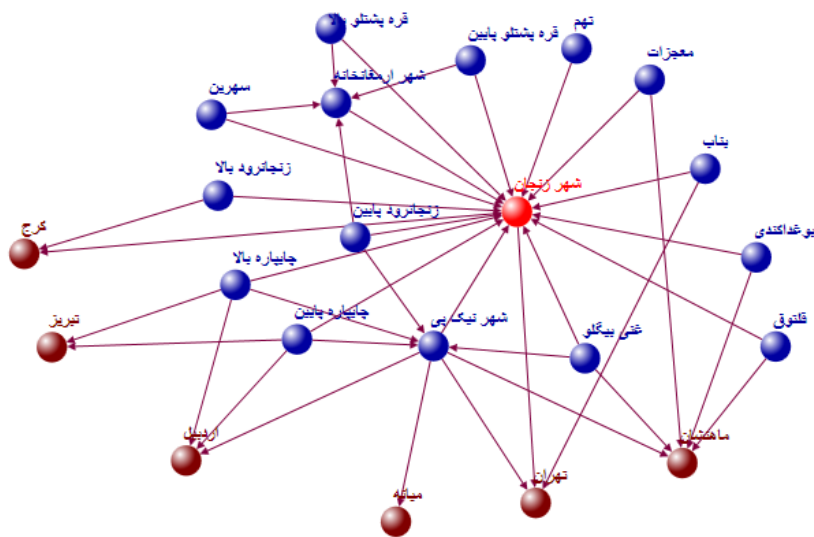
قره پشتلو بالا
تهم
قره پشتلو پایین
معجزات
شهر ارمغانخانه
سهرین
بناب
شهر زنجان
زنجانرود بالا
زنجانرود پایین
یوغداکندی
کرج
جابیاره بالا
قلتوق
تبریز
جابیاره پایین
شهر نیک پی
غنی بیگلو
اردبیل
ماهنشان
تهران
میانه